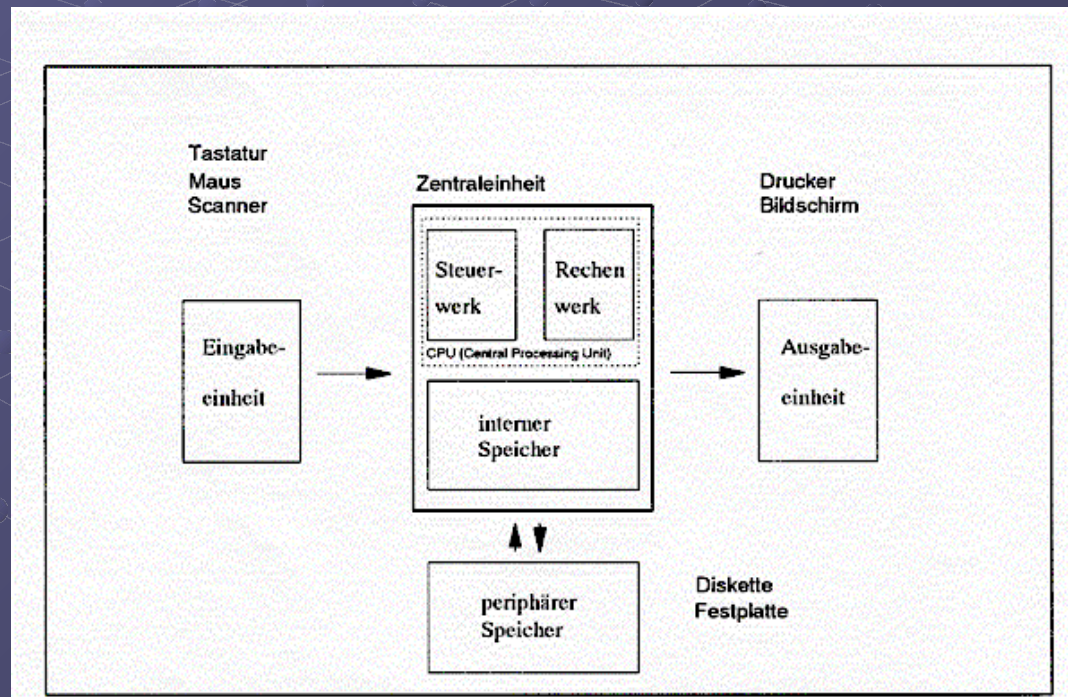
Tastatur
Maus
Scanner

Zentraleinheit

Drucker
Bildschirm

Steuerwerk

Rechen werk

CPU (Central Processing Unit)

Eingabeeinheit

interner Speicher

Ausgabeeinheit

peripherer Speicher

Diskette
Festplatte